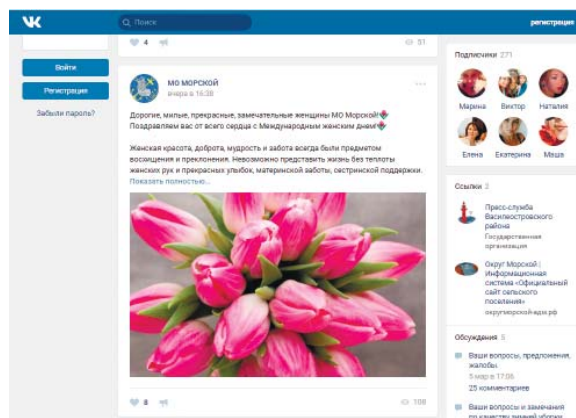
Поиск

регистрация

4

51

Войти

Регистрация

Забыли пароль?

МО МОРСКОЙ
вчера в 16:38

Дорогие, милые, прекрасные, замечательные женщины МО Морской!
Поздравляем вас от всего сердца с Международным женским днем!

Женская красота, доброта, мудрость и забота всегда были предметом восхищения и преклонения. Невозможно представить жизнь без теплоты женских рук и прекрасных улыбок, материнской заботы, сестринской поддержки.
Показать полностью...

8

108

Подписчики 271

Марина Виктор Наталия

Елена Екатерина Маша

Ссылки 2

Пресс-служба Василеостровского района
Государственная организация

Округ Морской / Информационная система «Официальный сайт сельского поселения»
округморской-адм.рф

Обсуждения 5

Ваши вопросы, предложения, жалобы
5 мар в 17:08
25 комментариев

Ваши вопросы и замечания по качеству зимней уборки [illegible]